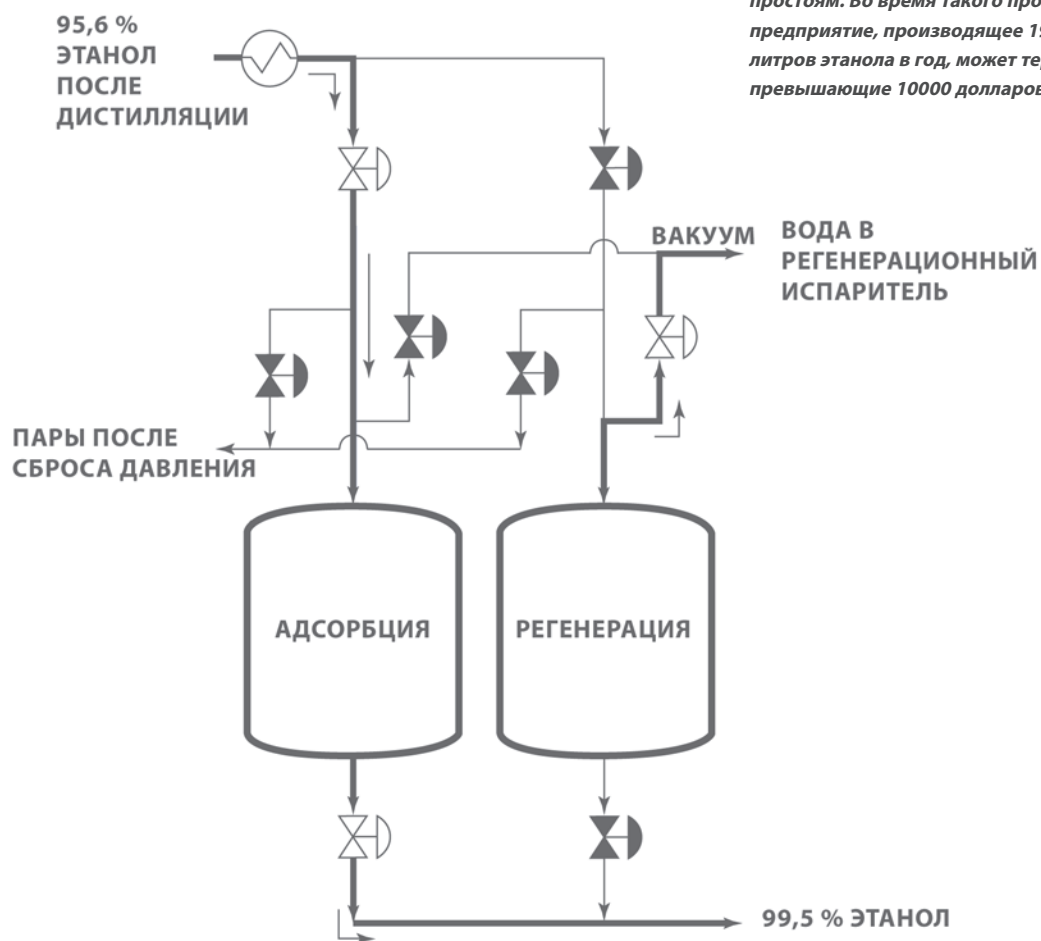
простоям. Во время такого про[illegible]
предприятие, производящее 1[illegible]
литров этанола в год, может те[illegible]
превышающие 10000 долларов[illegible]

95,6 %
ЭТАНОЛ
ПОСЛЕ
ДИСТИЛЛЯЦИИ

ВАКУУМ

ВОДА В
РЕГЕНЕРАЦИОННЫЙ
ИСПАРИТЕЛЬ

ПАРЫ ПОСЛЕ
СБРОСА ДАВЛЕНИЯ

АДСОРБЦИЯ

РЕГЕНЕРАЦИЯ

99,5 % ЭТАНОЛ